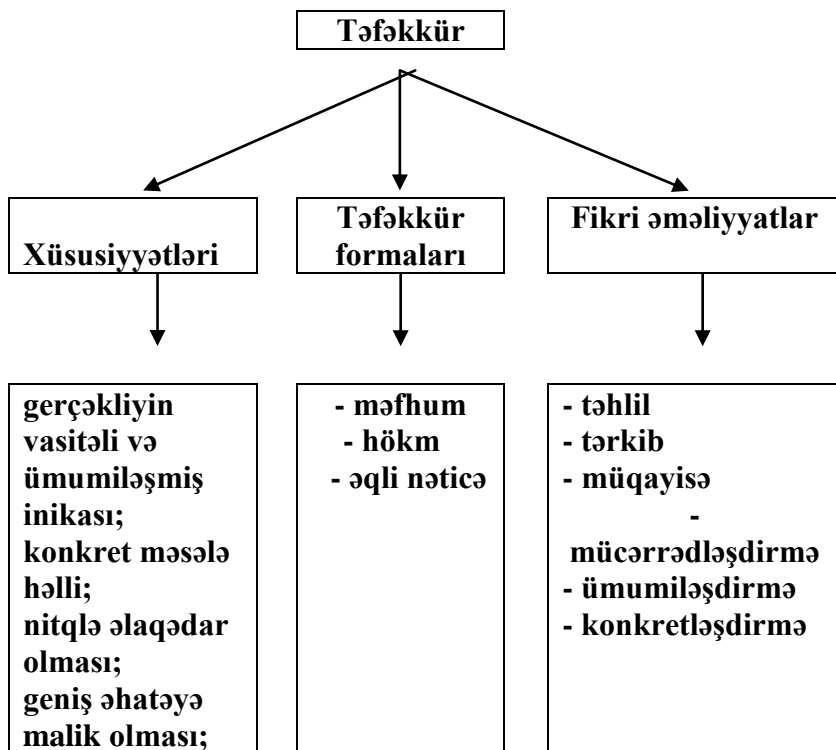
Təfəkkür

Xüsusiyyətləri

Təfəkkür formaları

Fikri əməliyyatlar

gerçəkliyin vasitəli və ümumiləşmiş inikası;
konkret məsələ həlli;
nitqlə əlaqədar olması;
geniş əhatəyə malik olması;

- məfhum
- hökm
- əqli nəticə

- təhlil
- tərkib
- müqayisə
- mücərrədləşdirmə
- ümumiləşdirmə
- konkretləşdirmə